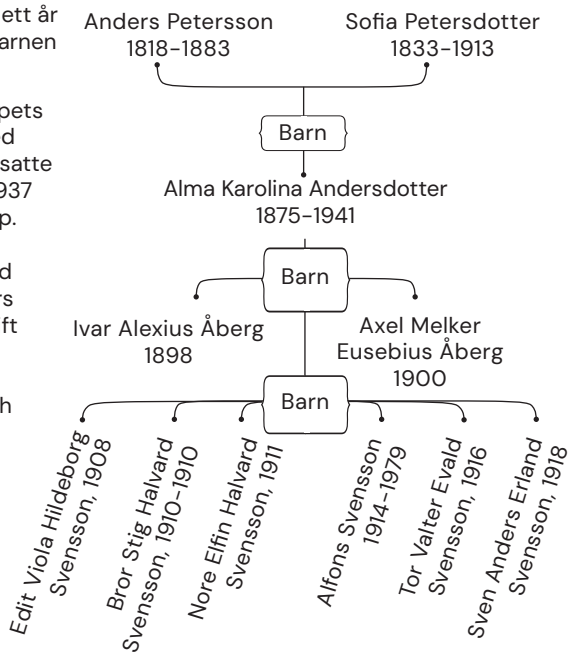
ett år
arnen

pets
d
satte
937
p.

d
rs
ft

h

Anders Petersson
1818–1883

Sofia Petersdotter
1833–1913

Barn

Alma Karolina Andersdotter
1875–1941

Barn

Ivar Alexius Åberg
1898

Axel Melker
Eusebius Åberg
1900

Barn

Edit Viola Hildeborg
Svensson, 1908

Bror Stig Halvard
Svensson, 1910–1910

Nore Elfin Halvard
Svensson, 1911

Alfons Svensson
1914–1979

Tor Valter Evald
Svensson, 1916

Sven Anders Erland
Svensson, 1918